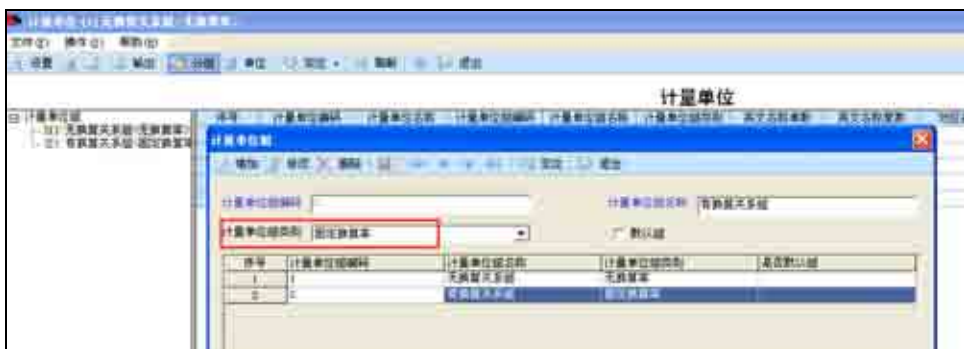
计量单位-(1)无换算关系组-无换算率

文件(F) 操作(O) 帮助(H)

设置 输出 分组 单位 定位 刷新 退出

计量单位

计量单位
(1) 无换算关系组-无换算率
(2) 有换算关系组-固定换算率

序号 计量单位编码 计量单位名称 计量单位组编码 计量单位组名称 计量单位组类别 英文名称单数 英文名称复数

计量单位组

增加 修改 删除 定位 退出

计量单位组编码

计量单位组名称 有换算关系组

计量单位组类别 固定换算率

默认组

| 序号 | 计量单位组编码 | 计量单位组名称 | 计量单位组类别 | 是否默认组 |
|---|---|---|---|---|
| 1 | 1 | 无换算关系组 | 无换算率 | |
| 2 | 2 | 有换算关系组 | 固定换算率 | |